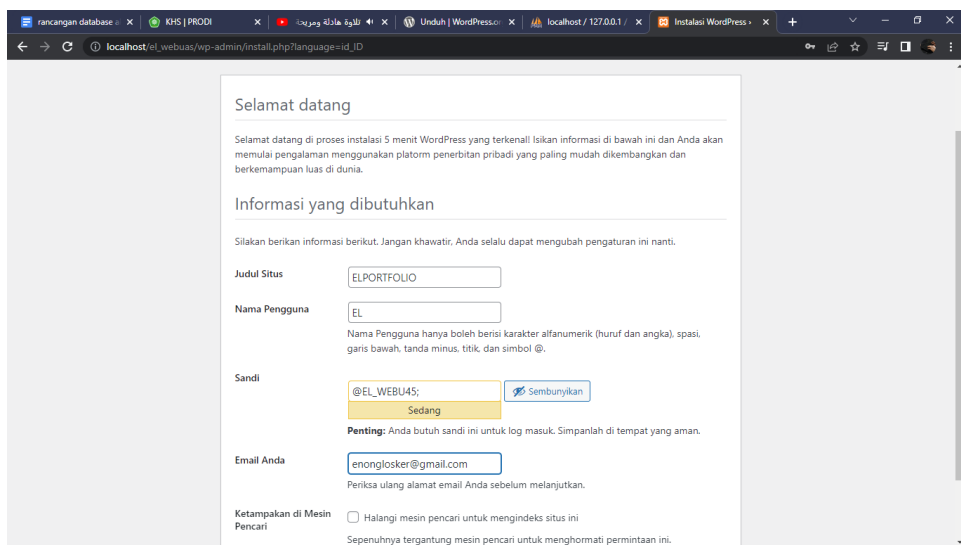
rancangan database | KHS | PRODI | تلاوة هادئة ومريحة | Unduh | WordPress.org | localhost / 127.0.0.1 | Instalasi WordPress

localhost/el_webuas/wp-admin/install.php?language=id_ID

Selamat datang

Selamat datang di proses instalasi 5 menit WordPress yang terkenal! Isikan informasi di bawah ini dan Anda akan memulai pengalaman menggunakan platorm penerbitan pribadi yang paling mudah dikembangkan dan berkemampuan luas di dunia.

Informasi yang dibutuhkan

Silakan berikan informasi berikut. Jangan khawatir, Anda selalu dapat mengubah pengaturan ini nanti.

Judul Situs
ELPORTFOLIO

Nama Pengguna
EL
Nama Pengguna hanya boleh berisi karakter alfanumerik (huruf dan angka), spasi, garis bawah, tanda minus, titik, dan simbol @.

Sandi
@EL_WEBU45;
Sembunyikan
Sedang
Penting: Anda butuh sandi ini untuk log masuk. Simpanlah di tempat yang aman.

Email Anda
enonglosker@gmail.com
Periksa ulang alamat email Anda sebelum melanjutkan.

Ketampakan di Mesin Pencari
Halangi mesin pencari untuk mengindeks situs ini
Sepenuhnya tergantung mesin pencari untuk menghormati permintaan ini.